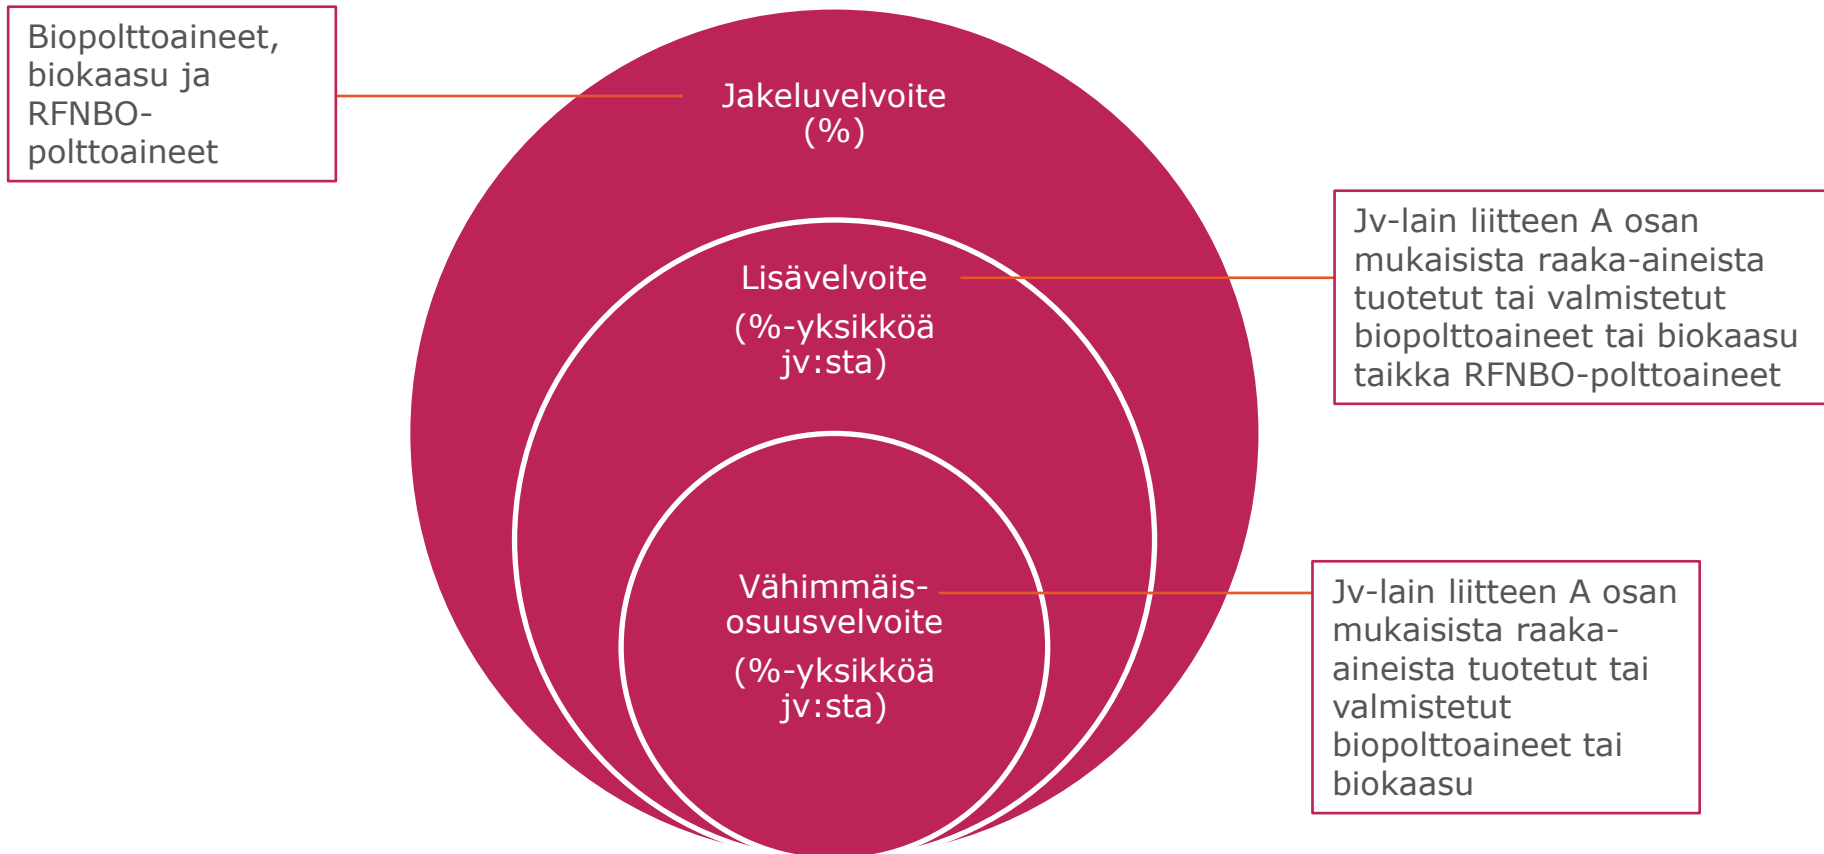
Biopolttoaineet, biokaasu ja RFNBO-polttoaineet

Jakeluvelvoite (%)

Lisävelvoite

(%-yksikköä jv:sta)

Jv-lain liitteen A osan mukaisista raaka-aineista tuotetut tai valmistetut biopolttoaineet tai biokaasu taikka RFNBO-polttoaineet

Vähimmäis-osuusvelvoite

(%-yksikköä jv:sta)

Jv-lain liitteen A osan mukaisista raaka-aineista tuotetut tai valmistetut biopolttoaineet tai biokaasu